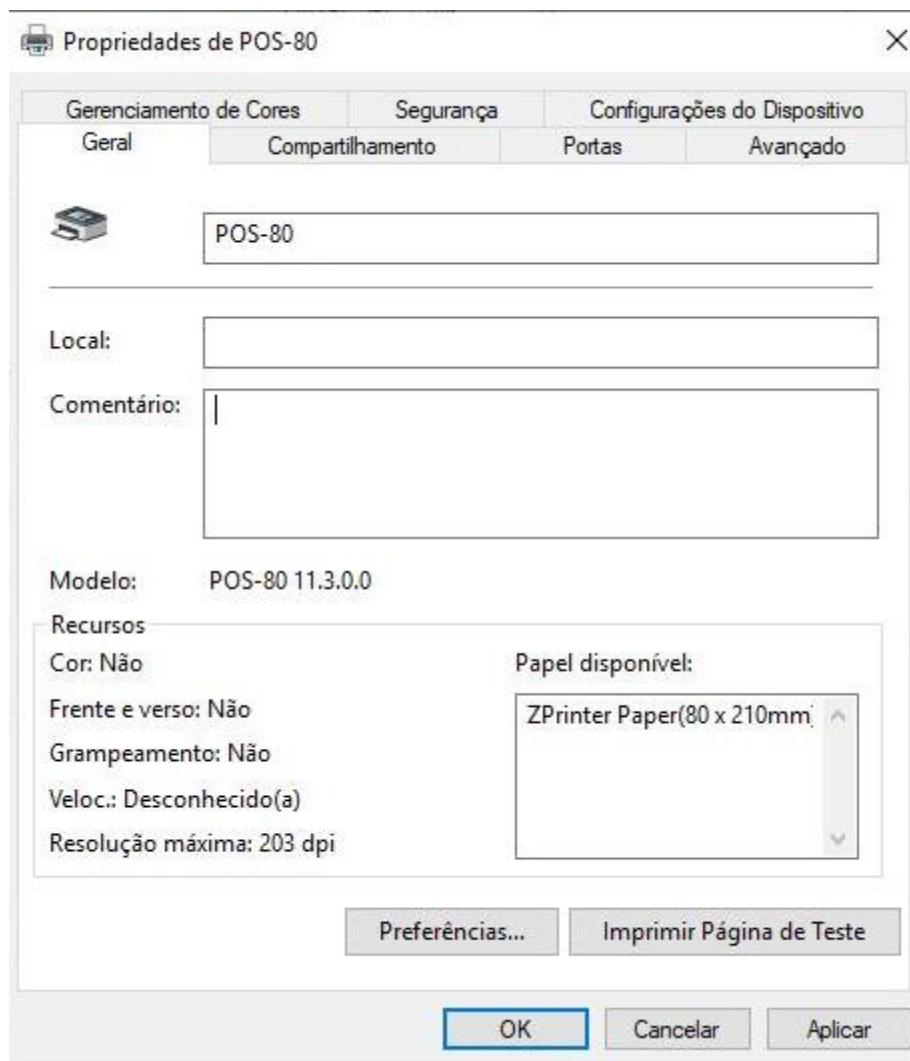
Propriedades de POS-80

×

Gerenciamento de Cores | Segurança | Configurações do Dispositivo

Geral | Compartilhamento | Portas | Avançado

POS-80

Local:

Comentário:

Modelo: POS-80 11.3.0.0

Recursos

Cor: Não

Frente e verso: Não

Grampeamento: Não

Veloc.: Desconhecido(a)

Resolução máxima: 203 dpi

Papel disponível:

ZPrinter Paper(80 x 210mm)

Preferências...

Imprimir Página de Teste

OK

Cancelar

Aplicar